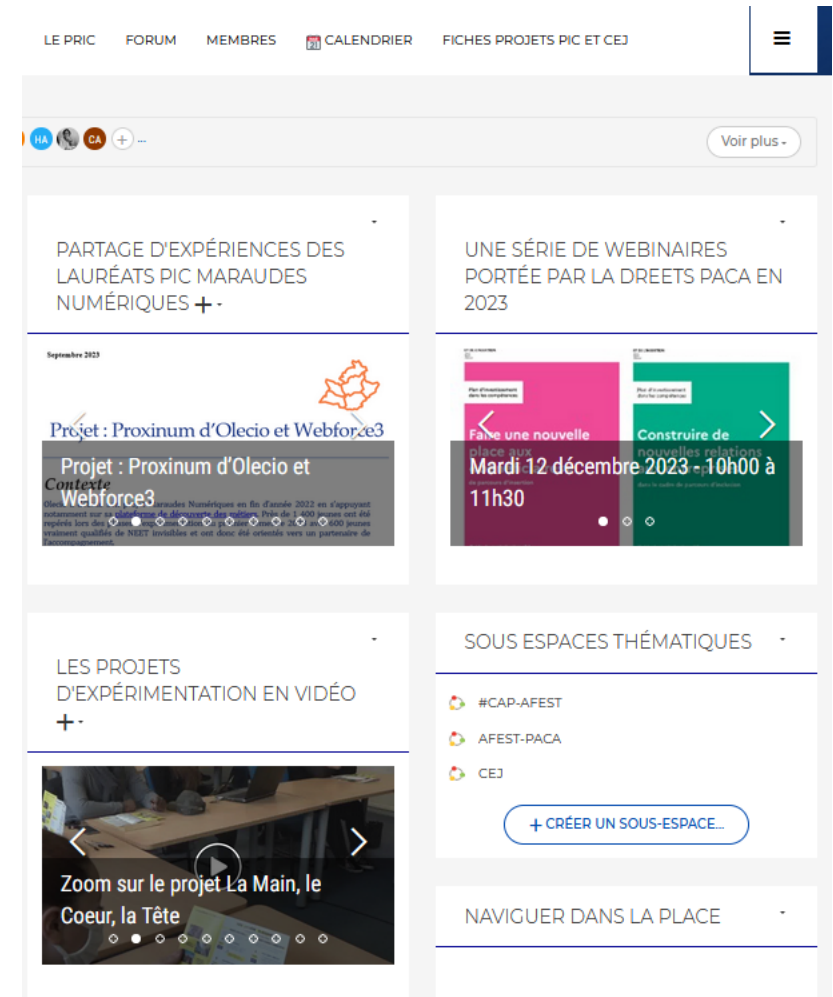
LE PRIC FORUM MEMBRES 21 CALENDRIER FICHES PROJETS PIC ET CEJ

HA CA + ...

Voir plus

PARTAGE D'EXPÉRIENCES DES LAURÉATS PIC MARAUDES NUMÉRIQUES

Septembre 2023

Projet : Proxinum d'Olecio et Webforce3

Contexte

Projet : Proxinum d'Olecio et Webforce3

UNE SÉRIE DE WEBINAIRES PORTÉE PAR LA DREETS PACA EN 2023

Faire une nouvelle place aux

Construire de nouvelles relations

Mardi 12 décembre 2023 - 10h00 à 11h30

LES PROJETS D'EXPÉRIMENTATION EN VIDÉO

Zoom sur le projet La Main, le Coeur, la Tête

SOUS ESPACES THÉMATIQUES

#CAP-AFEST

AFEST-PACA

CEJ

+ CRÉER UN SOUS-ESPACE...

NAVIGUER DANS LA PLACE